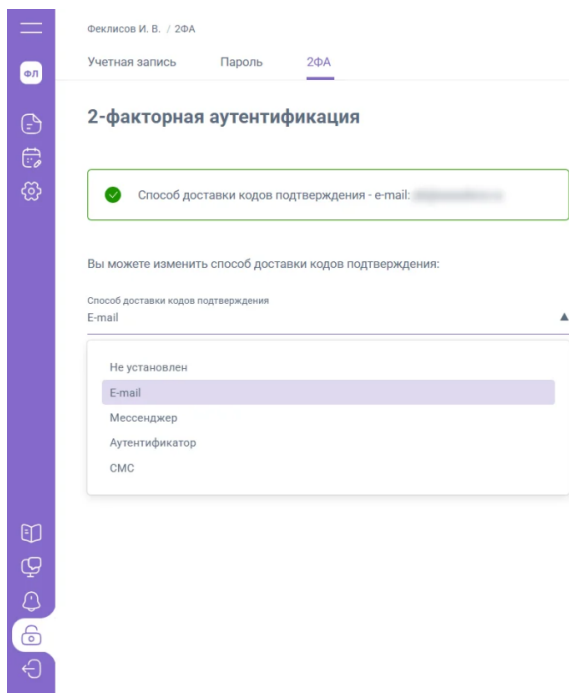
ФЛ

Феклисов И. В. / 2ФА

Учетная запись Пароль 2ФА

2-факторная аутентификация

Способ доставки кодов подтверждения - e-mail: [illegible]

Вы можете изменить способ доставки кодов подтверждения:

Способ доставки кодов подтверждения
E-mail

Не установлен
E-mail
Мессенджер
Аутентификатор
СМС